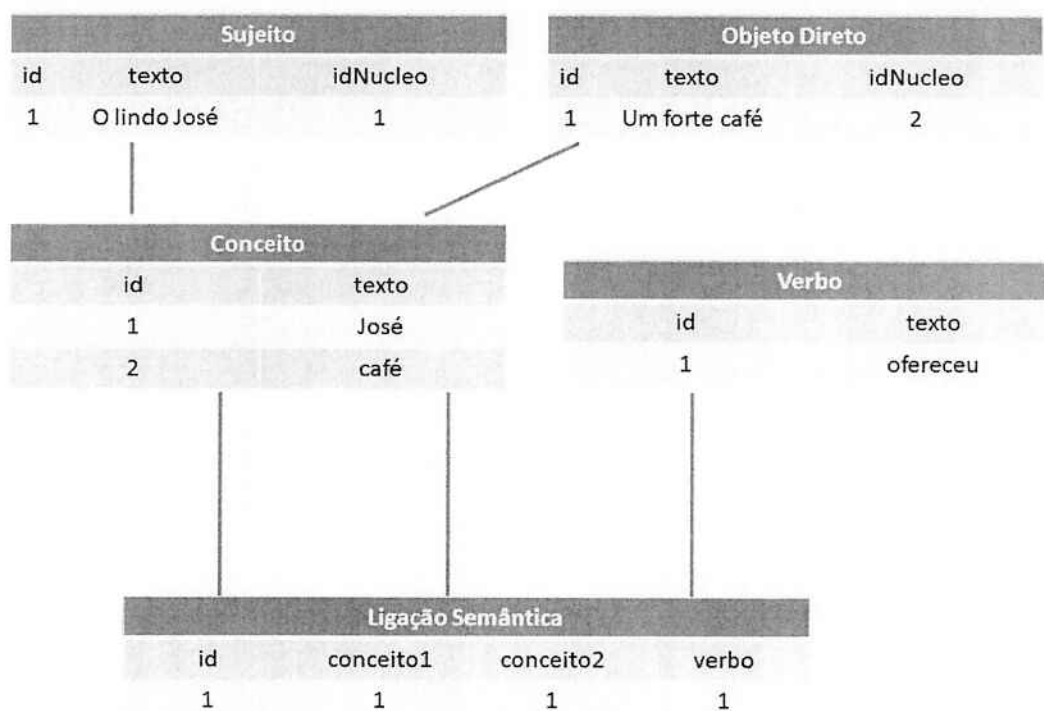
Sujeito

| id | texto | idNucleo |
|---|---|---|
| 1 | O lindo José | 1 |

Objeto Direto

| id | texto | idNucleo |
|---|---|---|
| 1 | Um forte café | 2 |

Conceito

| id | texto |
|---|---|
| 1 | José |
| 2 | café |

Verbo

| id | texto |
|---|---|
| 1 | ofereceu |

Ligação Semântica

| id | conceito1 | conceito2 | verbo |
|---|---|---|---|
| 1 | 1 | 1 | 1 |